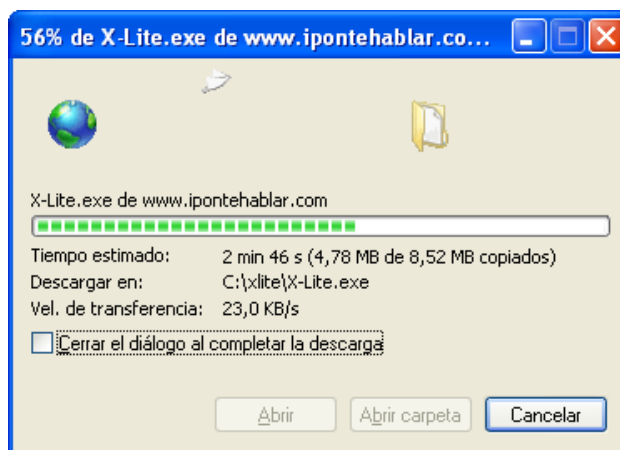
56% de X-Lite.exe de www.ipontehablar.co...

X-Lite.exe de www.ipontehablar.com

Tiempo estimado: 2 min 46 s (4,78 MB de 8,52 MB copiados)
Descargar en: C:\xlite\X-Lite.exe
Vel. de transferencia: 23,0 KB/s

Cerrar el diálogo al completar la descarga

Abrir
Abrir carpeta
Cancelar